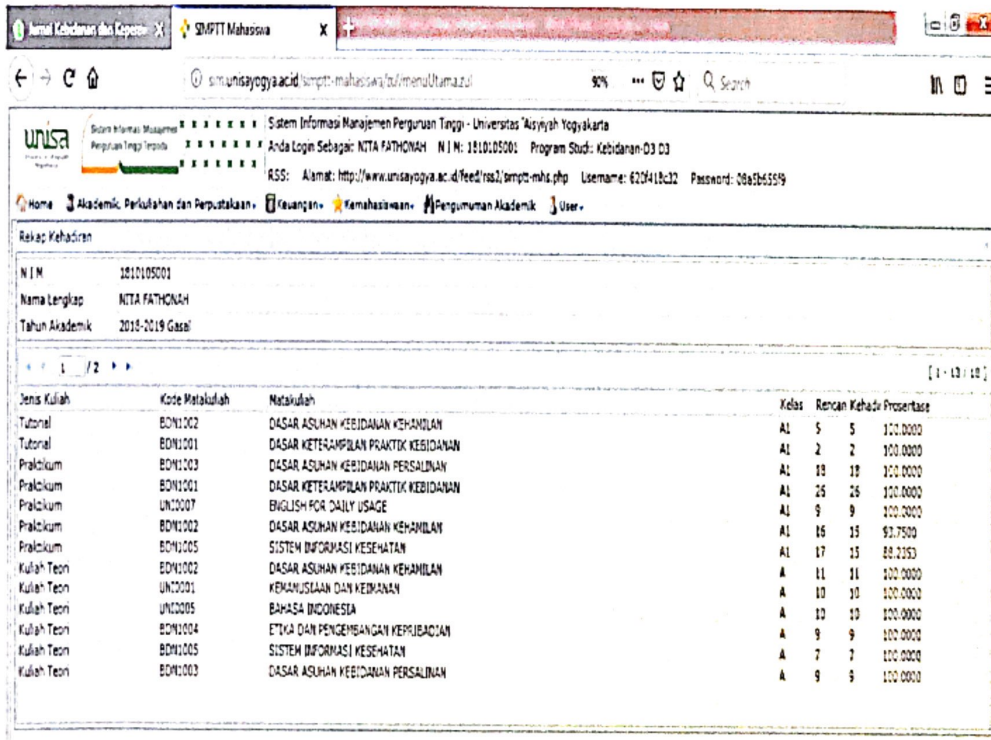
Jurnal Kebidanan dan Keperaw X | SIMPTT Mahasiswa X

sim.unisayogya.ac.id/simptt-mahasiswa/zul/menuUtama.zul 90% Search

unisa | Sistem Informasi Manajemen Perguruan Tinggi Terpadu

Sistem Informasi Manajemen Perguruan Tinggi - Universitas 'Aisyiyah Yogyakarta
Anda Login Sebagai: NITA FATHONAH N I M: 1810105001 Program Studi: Kebidanan-D3 D3
RSS: Alamat: http://www.unisayogya.ac.id/feed/rss2/simptt-mhs.php Username: 620f418c32 Password: 08a5b65559

Home | Akademik, Perkuliahan dan Perpustakaan | Keuangan | Kemahasiswaan | Pengumuman Akademik | User

Rekap Kehadiran

N I M 1810105001
Nama Lengkap NITA FATHONAH
Tahun Akademik 2018-2019 Gasal

1 /2 [1 - 13 / 18]

| Jenis Kuliah | Kode Matakuliah | Matakuliah | Kelas | Rencan | Kehadi | Prosentase |
|---|---|---|---|---|---|---|
| Tutorial | BDN1002 | DASAR ASUHAN KEBIDANAN KEHAMILAN | A1 | 5 | 5 | 100.0000 |
| Tutorial | BDN1001 | DASAR KETERAMPILAN PRAKTIK KEBIDANAN | A1 | 2 | 2 | 100.0000 |
| Praktikum | BDN1003 | DASAR ASUHAN KEBIDANAN PERSALINAN | A1 | 18 | 18 | 100.0000 |
| Praktikum | BDN1001 | DASAR KETERAMPILAN PRAKTIK KEBIDANAN | A1 | 26 | 26 | 100.0000 |
| Praktikum | UNI0007 | ENGLISH FOR DAILY USAGE | A1 | 9 | 9 | 100.0000 |
| Praktikum | BDN1002 | DASAR ASUHAN KEBIDANAN KEHAMILAN | A1 | 16 | 15 | 93.7500 |
| Praktikum | BDN1005 | SISTEM INFORMASI KESEHATAN | A1 | 17 | 15 | 88.2353 |
| Kuliah Teori | BDN1002 | DASAR ASUHAN KEBIDANAN KEHAMILAN | A | 11 | 11 | 100.0000 |
| Kuliah Teori | UNI0001 | KEMANUSIAAN DAN KEIMANAN | A | 10 | 10 | 100.0000 |
| Kuliah Teori | UNI0005 | BAHASA INDONESIA | A | 10 | 10 | 100.0000 |
| Kuliah Teori | BDN1004 | ETIKA DAN PENGEMBANGAN KEPRIBADIAN | A | 9 | 9 | 100.0000 |
| Kuliah Teori | BDN1005 | SISTEM INFORMASI KESEHATAN | A | 7 | 7 | 100.0000 |
| Kuliah Teori | BDN1003 | DASAR ASUHAN KEBIDANAN PERSALINAN | A | 9 | 9 | 100.0000 |